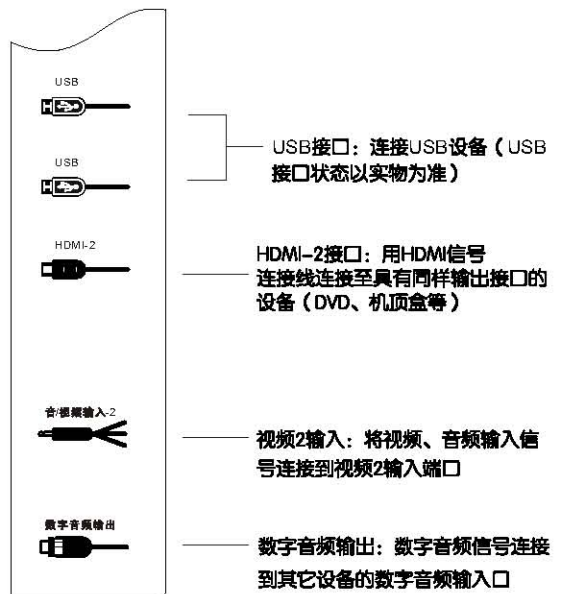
USB

USB

USB接口：连接USB设备（USB接口状态以实物为准）

HDMI-2

HDMI-2接口：用HDMI信号连接线连接至具有同样输出接口的设备（DVD、机顶盒等）

音/视频输入-2

视频2输入：将视频、音频输入信号连接到视频2输入端口

数字音频输出

数字音频输出：数字音频信号连接到其它设备的数字音频输入口